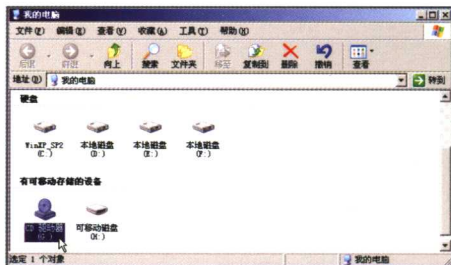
我的电脑

文件(F) 编辑(E) 查看(V) 收藏(A) 工具(T) 帮助(H)

后退 前进 向上 搜索 文件夹 移至 复制到 删除 撤销 查看

地址(D) 我的电脑 转到

硬盘

WinXP_SP2 (C:)
本地磁盘 (D:)
本地磁盘 (E:)
本地磁盘 (F:)

有可移动存储的设备

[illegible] (G:)
可移动磁盘 (H:)

选定 1 个对象

我的电脑